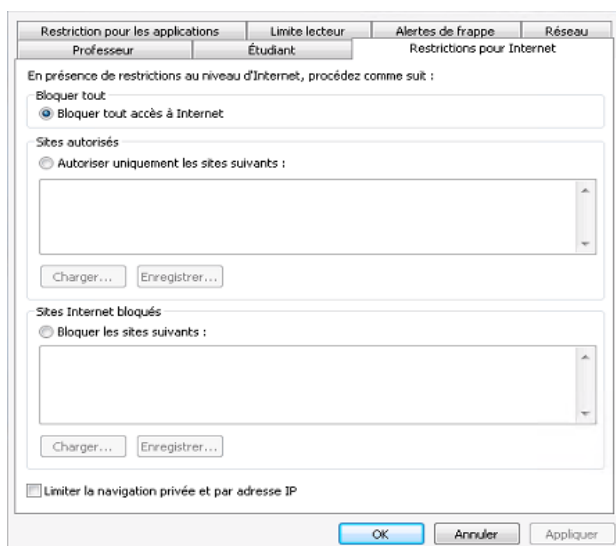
Restriction pour les applications | Limite lecteur | Alertes de frappe | Réseau
Professeur | Étudiant | Restrictions pour Internet

En présence de restrictions au niveau d'Internet, procédez comme suit :

Bloquer tout
Bloquer tout accès à Internet

Sites autorisés
Autoriser uniquement les sites suivants :

Charger... Enregistrer...

Sites Internet bloqués
Bloquer les sites suivants :

Charger... Enregistrer...

Limiter la navigation privée et par adresse IP

OK Annuler Appliquer